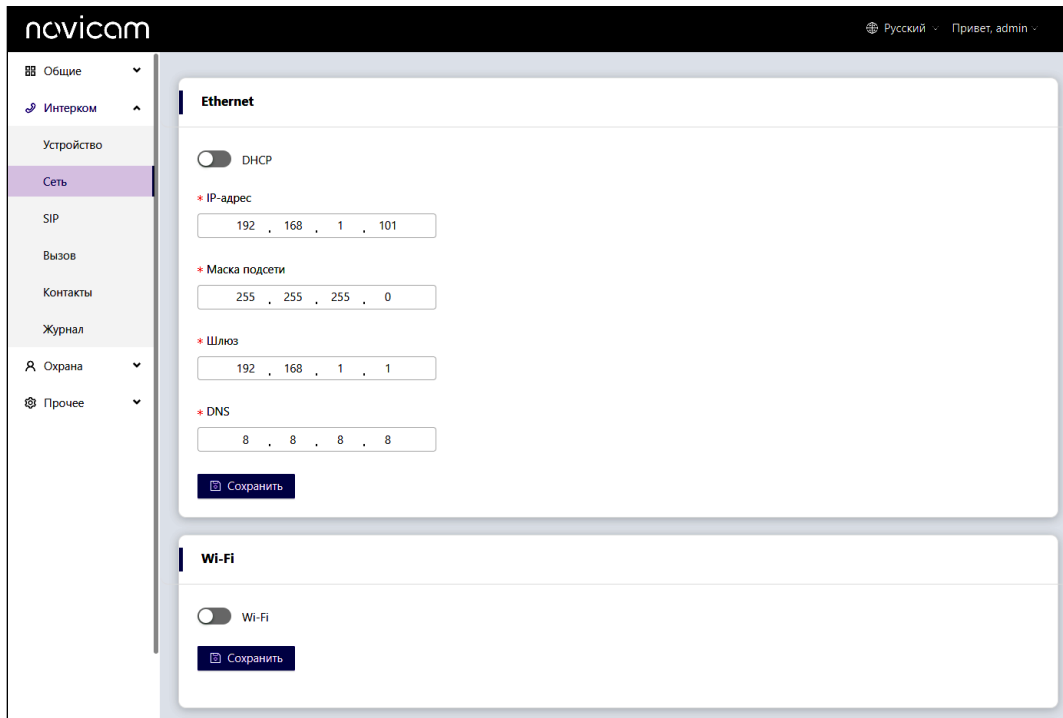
novicam

Русский Привет, admin

Общие
Интерком
Устройство
Сеть
SIP
Вызов
Контакты
Журнал
Охрана
Прочее

Ethernet

DHCP

* IP-адрес
192 . 168 . 1 . 101

* Маска подсети
255 . 255 . 255 . 0

* Шлюз
192 . 168 . 1 . 1

* DNS
8 . 8 . 8 . 8

Сохранить

Wi-Fi

Wi-Fi

Сохранить